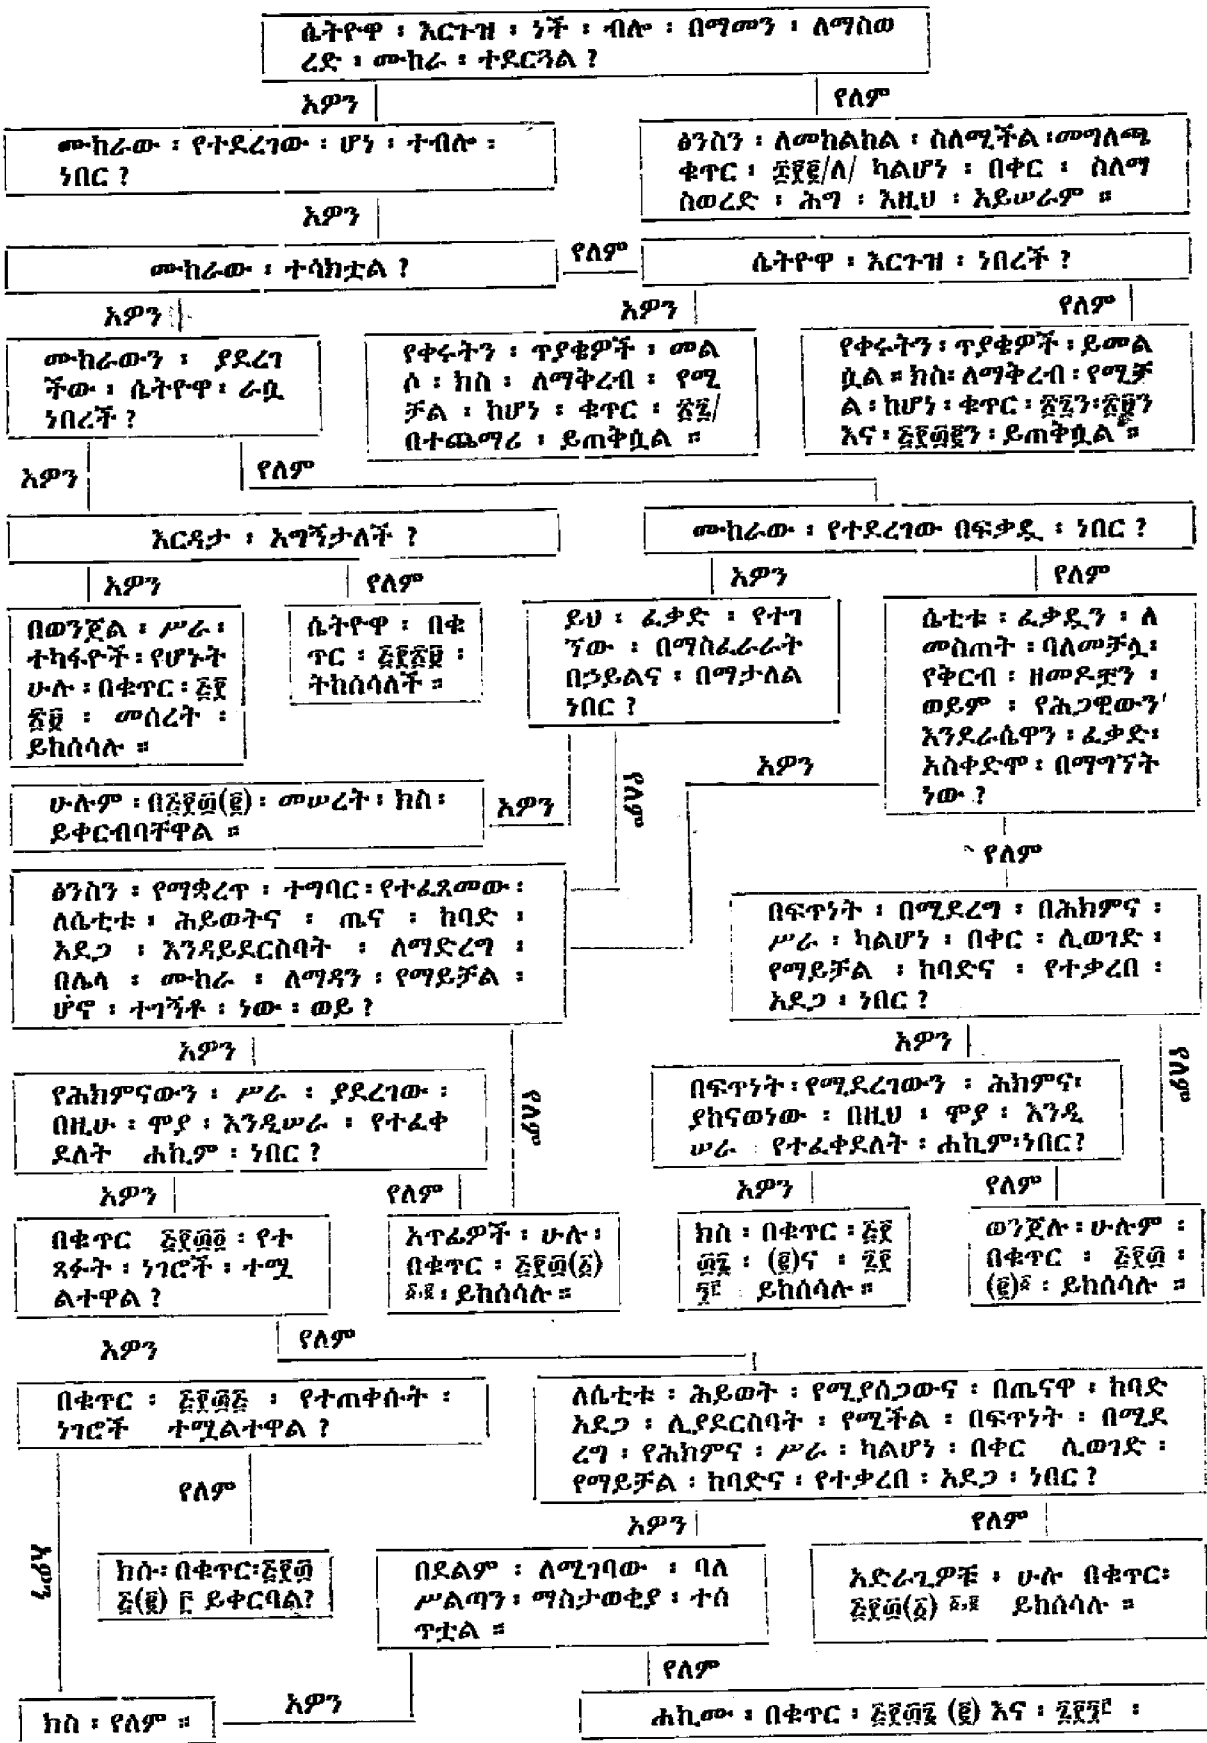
ሴትዮዋ ፡ እርጉዝ ፡ ነች ፡ ብሎ ፡ በማመን ፡ ለማስወረድ ፡ ሙከራ ፡ ተደርጓል ?

አዎን

የለም

ሙከራው ፡ የተደረገው ፡ ሆነ ፡ ተብሎ ፡ ነበር ?

ፅንስን ፡ ለመከልከል ፡ ስለሚችል ፡ መግለጫ ቁጥር ፡ ፭፻፴/ለ/ ካልሆነ ፡ በቀር ፡ ስለማስወረድ ፡ ሕግ ፡ እዚህ ፡ አይሠራም ።

አዎን

ሙከራው ፡ ተሳክቷል ?

የለም

ሴትዮዋ ፡ እርጉዝ ፡ ነበረች ?

አዎን

አዎን

የለም

ሙከራውን ፡ ያደረገችው ፡ ሴትዮዋ ፡ ራሷ ፡ ነበረች ?

የቀሩትን ፡ ጥያቄዎች ፡ መልሶ ፡ ክስ ፡ ለማቅረብ ፡ የሚቻል ፡ ከሆነ ፡ ቁጥር ፡ ፭፻/ በተጨማሪ ፡ ይጠቅሷል ።

የቀሩትን ፡ ጥያቄዎች ፡ ይመልሷል ። ክስ ፡ ለማቅረብ ፡ የሚቻል ፡ ከሆነ ፡ ቁጥር ፡ ፭፻ን ፡ ፭፻ን እና ፡ ፭፻፴፱ን ፡ ይጠቅሷል ።

አዎን

የለም

እርዳታ ፡ አግኝታለች ?

ሙከራው ፡ የተደረገው በፍቃዷ ፡ ነበር ?

አዎን

የለም

አዎን

የለም

በወንጀል ፡ ሥራ ፡ ተካፋዮች ፡ የሆኑት ሁሉ ፡ በቁጥር ፡ ፭፻፴፱ ፡ መሰረት ፡ ይከሰሳሉ ።

ሴትዮዋ ፡ በቁጥር ፡ ፭፻፴፱ ፡ ትከሰሳለች ።

ይህ ፡ ፈቃድ ፡ የተገኘው ፡ በማስፈራራት በኃይልና ፡ በማታለል ነበር ?

ሴቲቱ ፡ ፈቃዷን ፡ ለመስጠት ፡ ባለመቻሏ ፡ የቅርብ ፡ ዘመዶቿን ፡ ወይም ፡ የሕጋዊውን' እንደራሴዋን ፡ ፈቃድ ፡ አስቀድሞ ፡ በማግኘት ነው ?

ሁሉም ፡ በ፭፻፴(፪) ፡ መሠረት ፡ ክስ ፡ ይቀርብባቸዋል ።

አዎን

የለም

አዎን

የለም

ፅንስን ፡ የማቋረጥ ፡ ተግባር ፡ የተፈጸመው ፡ ለሴቲቱ ፡ ሕይወትና ፡ ጤና ፡ ከባድ ፡ አደጋ ፡ እንዳይደርስባት ፡ ለማድረግ ፡ በሌላ ፡ ሙከራ ፡ ለማዳን ፡ የማይቻል ፡ ሆኖ ፡ ተገኝቶ ፡ ነው ፡ ወይ ?

በፍጥነት ፡ በሚደረግ ፡ በሕክምና ፡ ሥራ ፡ ካልሆነ ፡ በቀር ፡ ሊወገድ ፡ የማይቻል ፡ ከባድና ፡ የተቃረበ ፡ አደጋ ፡ ነበር ?

አዎን

የለም

አዎን

የለም

የሕክምናውን ፡ ሥራ ፡ ያደረገው ፡ በዚሁ ፡ ሞያ ፡ እንዲሠራ ፡ የተፈቀደለት ሐኪም ፡ ነበር ?

በፍጥነት ፡ የሚደረገውን ፡ ሕክምና ፡ ያከናወነው ፡ በዚህ ፡ ሞያ ፡ እንዲሠራ የተፈቀደለት ፡ ሐኪም ፡ ነበር?

አዎን

የለም

አዎን

የለም

በቁጥር ፭፻፴፩ ፡ የተጸፉት ፡ ነገሮች ፡ ተሟልተዋል ?

አጥፊዎች ፡ ሁሉ ፡ በቁጥር ፡ ፭፻፴(፩) ፭፻ ፡ ይከሰሳሉ ።

ክስ ፡ በቁጥር ፡ ፭፻፴፯ ፡ (፪)ና ፡ ፭፻፶፫ ይከሰሳሉ ።

ወንጀሉ ፡ ሁሉም ፡ በቁጥር ፡ ፭፻፴ ፡ (፪)፭ ፡ ይከሰሳሉ ።

አዎን

የለም

በቁጥር ፡ ፭፻፴፭ ፡ የተጠቀሱት ፡ ነገሮች ተሟልተዋል ?

ለሴቲቱ ፡ ሕይወት ፡ የሚያሰጋውና ፡ በጤናዋ ፡ ከባድ አደጋ ፡ ሊያደርስባት ፡ የሚችል ፡ በፍጥነት ፡ በሚደረግ ፡ የሕክምና ፡ ሥራ ፡ ካልሆነ ፡ በቀር ሊወገድ ፡ የማይቻል ፡ ከባድና ፡ የተቃረበ ፡ አደጋ ፡ ነበር ?

የለም

አዎን

የለም

አዎን

ክስ ፡ በቁጥር ፡ ፭፻፴፭(፪) ፫ ይቀርባል?

በደልም ፡ ለሚገባው ፡ ባለሥልጣን ፡ ማስታወቂያ ፡ ተሰጥቷል ።

አድራጊዎቹ ፡ ሁሉ በቁጥር፡ ፭፻፴(፩) ፭፻ ይከሰሳሉ ።

የለም

ክስ ፡ የለም ።

አዎን

ሐኪሙ ፡ በቁጥር ፡ ፭፻፴፯ (፪) እና ፡ ፭፻፶፫ ፡